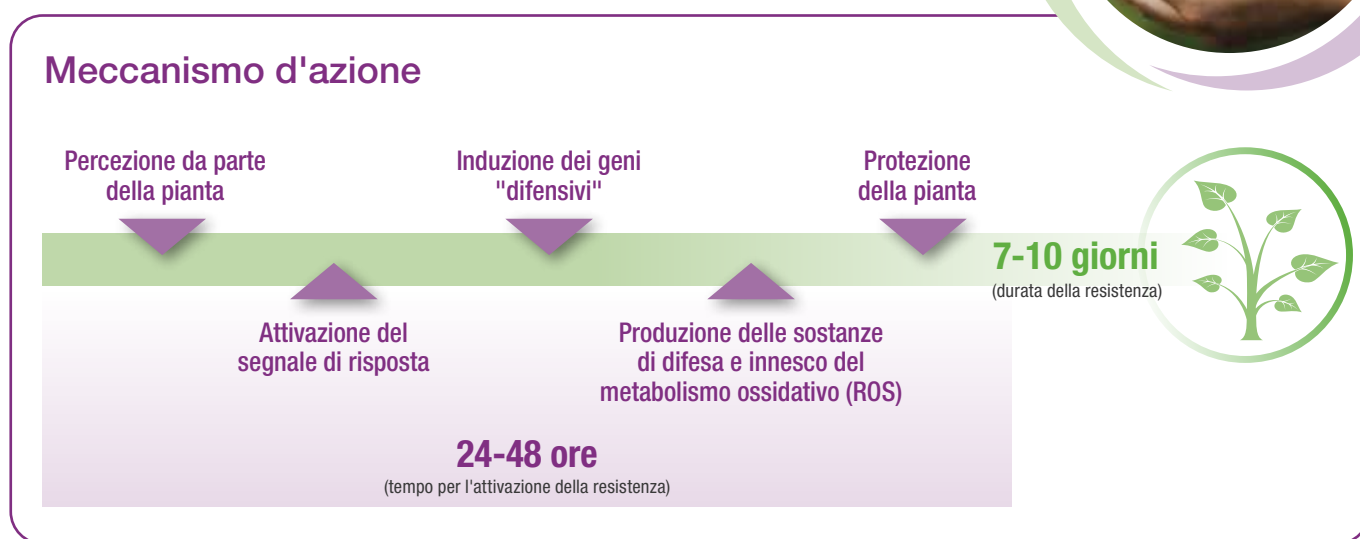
Meccanismo d'azione

Percezione da parte della pianta

Induzione dei geni "difensivi"

Protezione della pianta

7-10 giorni
(durata della resistenza)

Attivazione del segnale di risposta

Produzione delle sostanze di difesa e innesco del metabolismo ossidativo (ROS)

24-48 ore
(tempo per l'attivazione della resistenza)